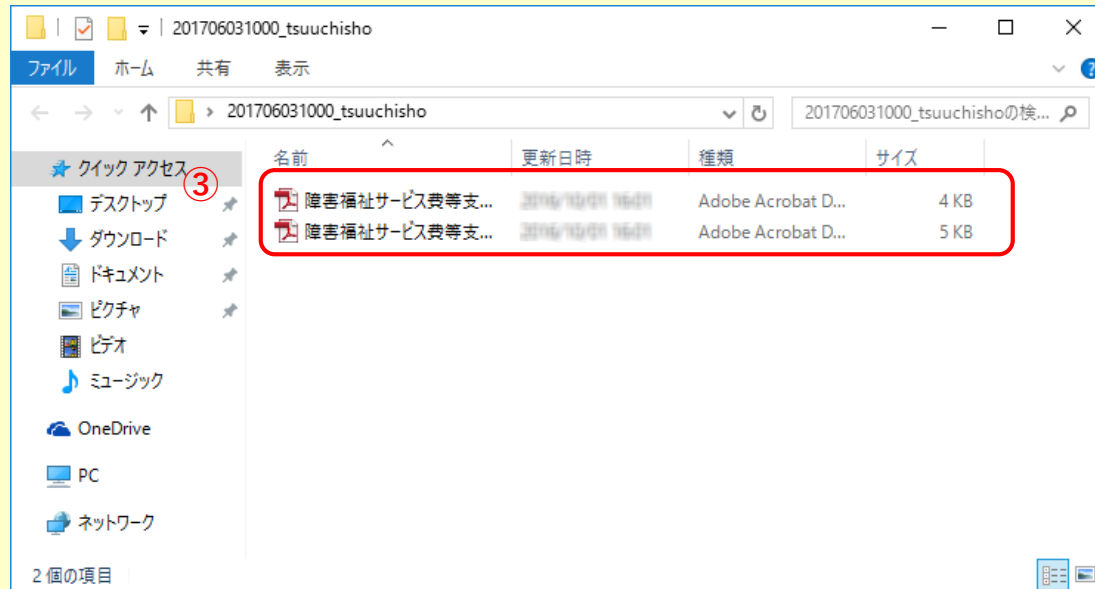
201706031000_tsuuchisho

ファイル ホーム 共有 表示

> 201706031000_tsuuchisho

201706031000_tsuuchishoの検...

クイック アクセス
③
デスクトップ
ダウンロード
ドキュメント
ピクチャ
ビデオ
ミュージック

OneDrive

PC

ネットワーク

| 名前 | 更新日時 | 種類 | サイズ |
|---|---|---|---|
| 障害福祉サービス費等支... | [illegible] | Adobe Acrobat D... | 4 KB |
| 障害福祉サービス費等支... | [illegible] | Adobe Acrobat D... | 5 KB |

2 個の項目